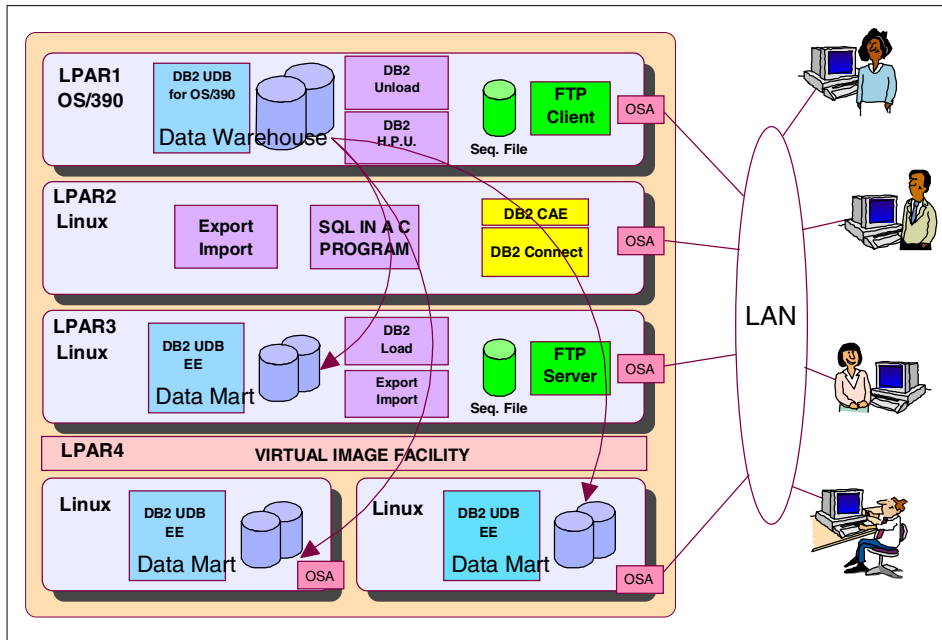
LPAR1
OS/390

DB2 UDB
for OS/390

Data Warehouse

DB2
Unload

DB2
H.P.U.

Seq. File

FTP
Client

OSA

LPAR2
Linux

Export
Import

SQL IN A C
PROGRAM

DB2 CAE

DB2 Connect

OSA

LPAR3
Linux

DB2 UDB
EE

Data Mart

DB2
Load

Export
Import

Seq. File

FTP
Server

OSA

LPAR4

VIRTUAL IMAGE FACILITY

Linux

DB2 UDB
EE

Data Mart

OSA

Linux

DB2 UDB
EE

Data Mart

OSA

LAN